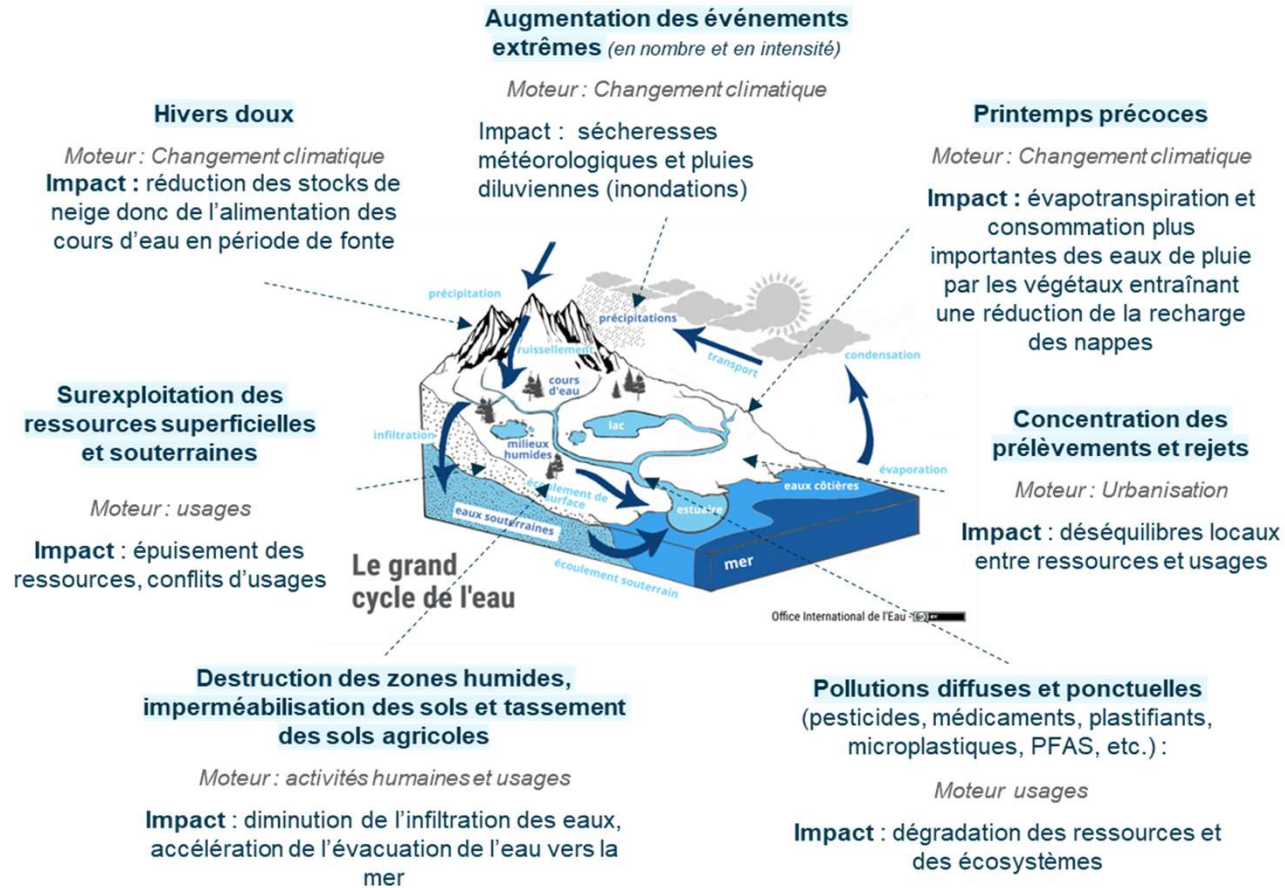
**Augmentation des événements extrêmes** (en nombre et en intensité)

Moteur : Changement climatique

Impact : sécheresses météorologiques et pluies diluviennes (inondations)

**Hivers doux**

Moteur : Changement climatique

**Impact :** réduction des stocks de neige donc de l'alimentation des cours d'eau en période de fonte

**Printemps précoces**

Moteur : Changement climatique

**Impact :** évapotranspiration et consommation plus importantes des eaux de pluie par les végétaux entraînant une réduction de la recharge des nappes

précipitation
précipitations
ruissellement
transport
condensation
cours d'eau
infiltration
milieux humides
lac
évaporation
écoulement de surface
eaux côtières
estuaire
eaux souterraines
mer
écoulement souterrain

Le grand cycle de l'eau

Office International de l'Eau

**Surexploitation des ressources superficielles et souterraines**

Moteur : usages

**Impact** : épuisement des ressources, conflits d'usages

**Concentration des prélèvements et rejets**

Moteur : Urbanisation

**Impact** : déséquilibres locaux entre ressources et usages

**Destruction des zones humides, imperméabilisation des sols et tassement des sols agricoles**

Moteur : activités humaines et usages

**Impact** : diminution de l'infiltration des eaux, accélération de l'évacuation de l'eau vers la mer

**Pollutions diffuses et ponctuelles** (pesticides, médicaments, plastifiants, microplastiques, PFAS, etc.) :

Moteur usages

**Impact** : dégradation des ressources et des écosystèmes